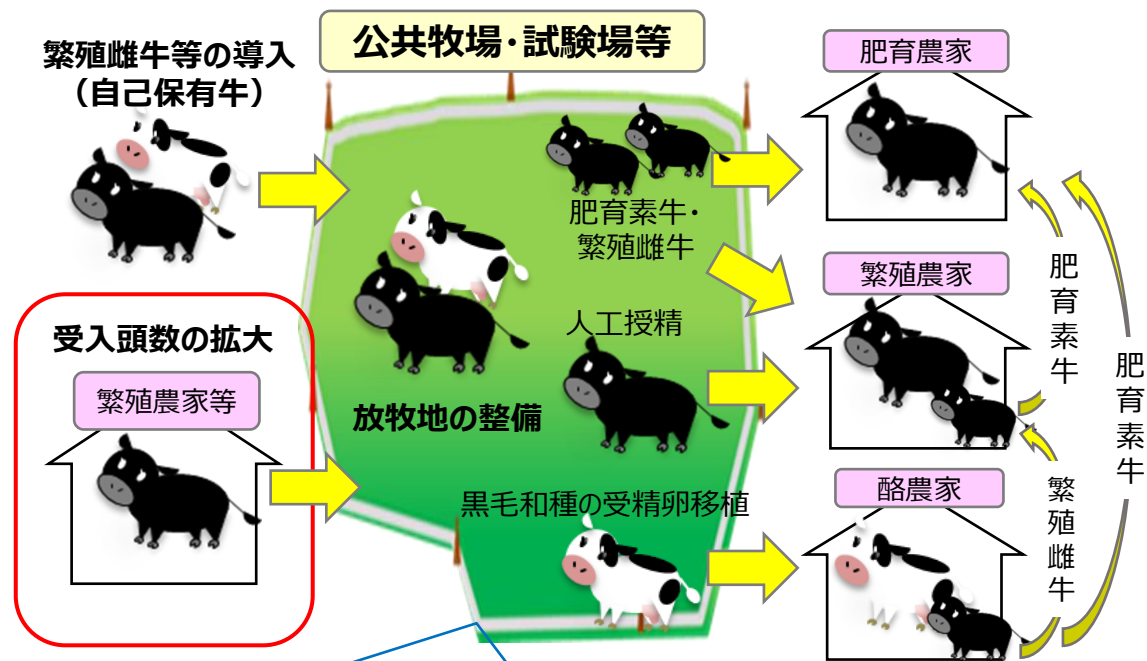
公共牧場・試験場等

繁殖雌牛等の導入
（自己保有牛）

受入頭数の拡大

繁殖農家等

肥育素牛・
繁殖雌牛

人工授精

放牧地の整備

黒毛和種の受精卵移植

肥育農家

繁殖農家

酪農家

肥育素牛

繁殖雌牛

肥育素牛